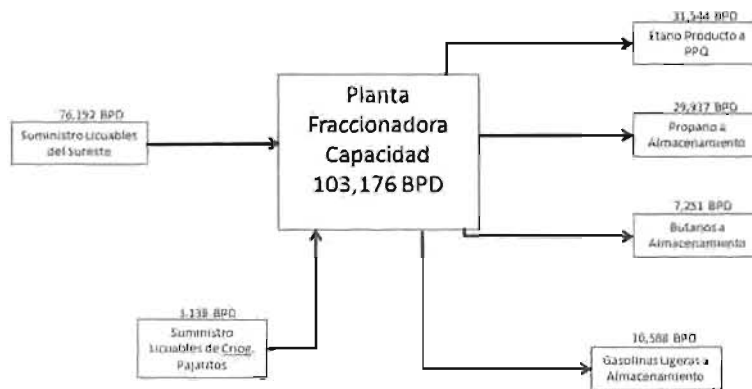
76,192 BPD
Suministro Licuables del Sureste

Planta Fraccionadora Capacidad 103,176 BPD

3,139 BPD
Suministro Licuables de Criog. Pajaritos

31,544 BPD
Etano Producto a PPQ

29,937 BPD
Propano a Almacenamiento

7,251 BPD
Butanos a Almacenamiento

10,588 BPD
Gasolinas Ligeras a Almacenamiento